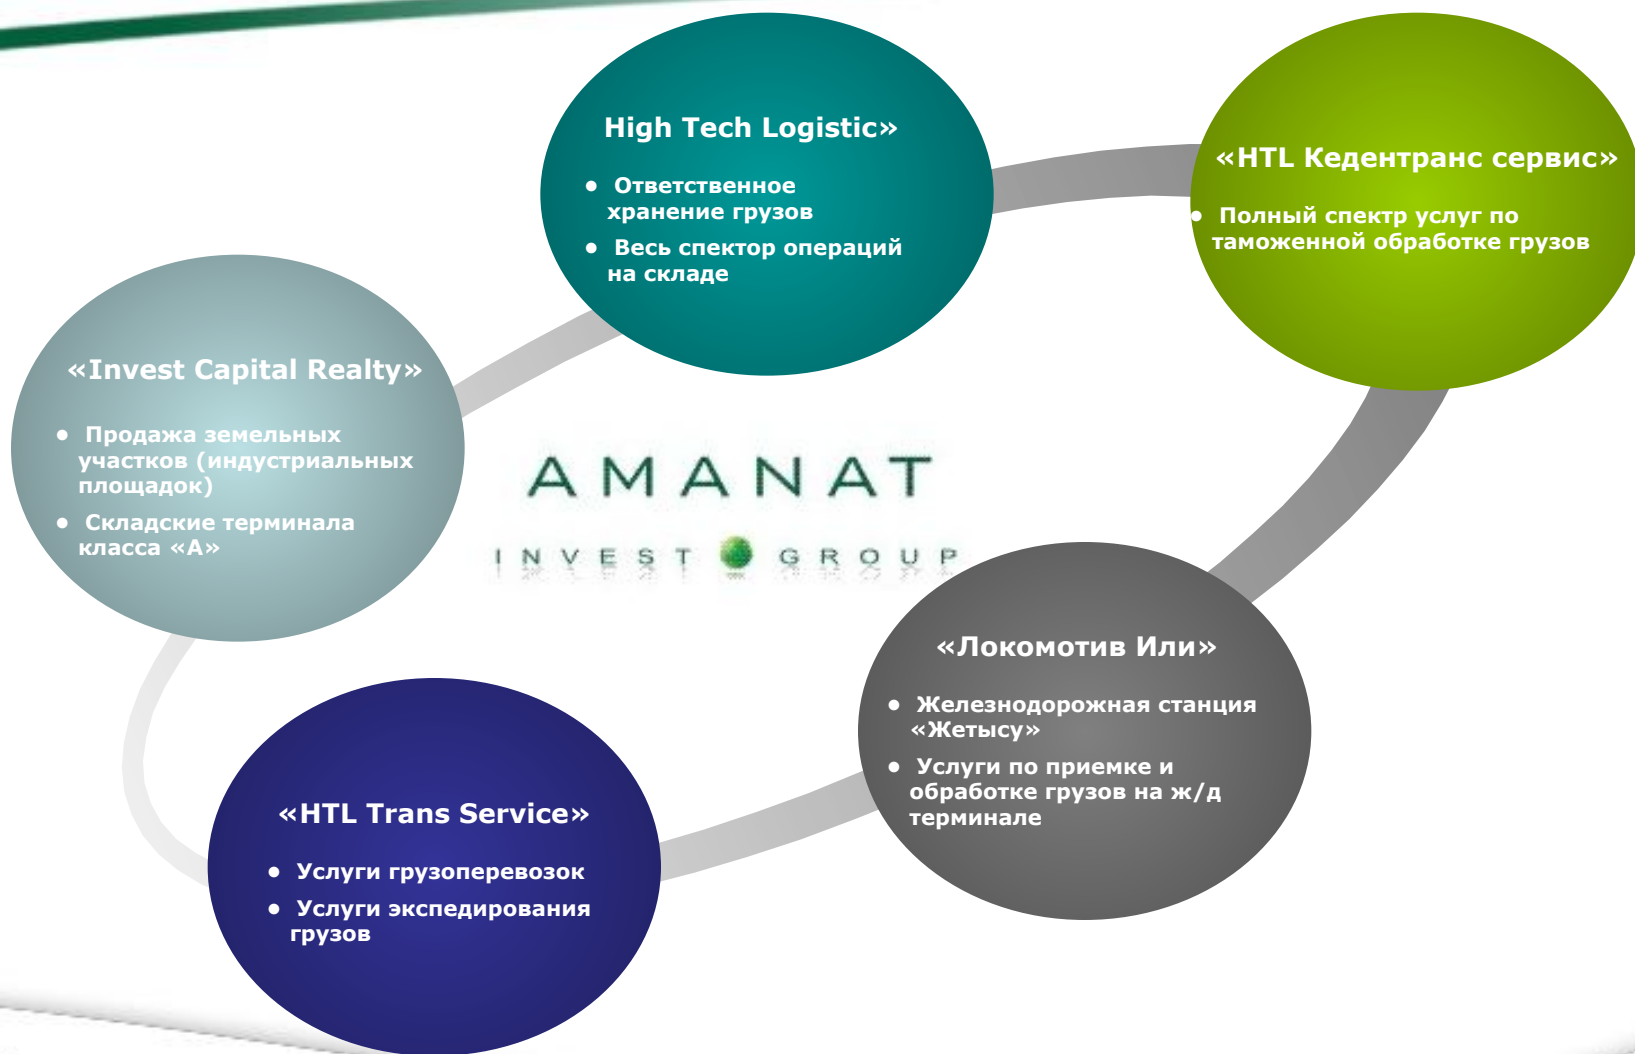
High Tech Logistic»

- Ответственное хранение грузов
- Весь спектор операций на складе

«HTL Кедентранс сервис»

- Полный спектр услуг по таможенной обработке грузов

«Invest Capital Realty»

- Продажа земельных участков (индустриальных площадок)
- Складские терминала класса «А»

AMANAT

INVEST GROUP

«Локомотив Или»

- Железнодорожная станция «Жетысу»
- Услуги по приемке и обработке грузов на ж/д терминале

«HTL Trans Service»

- Услуги грузоперевозок
- Услуги экспедирования грузов